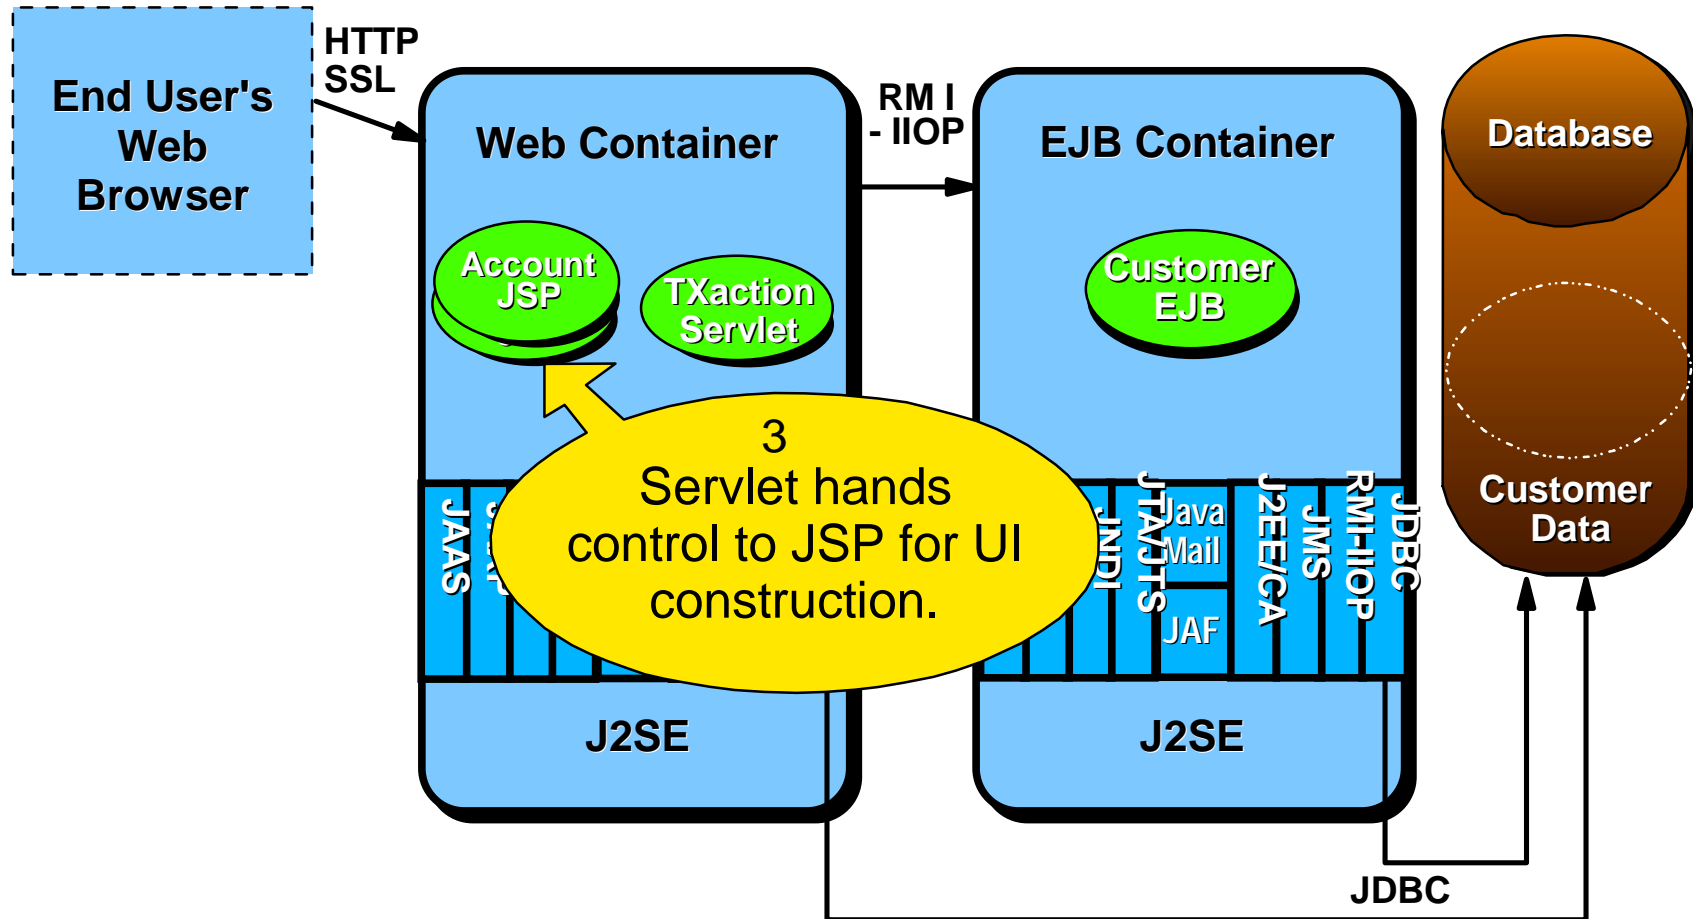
End User's Web Browser

HTTP SSL

Web Container

Account JSP

TXaction Servlet

JAAS

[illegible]

J2SE

RM I - IIOP

EJB Container

Customer EJB

JNDI

JTA/JTS

Java Mail

JAF

J2EE/CA

JMS

RMI-IIOP

JDBC

J2SE

Database

Customer Data

JDBC

3
Servlet hands control to JSP for UI construction.